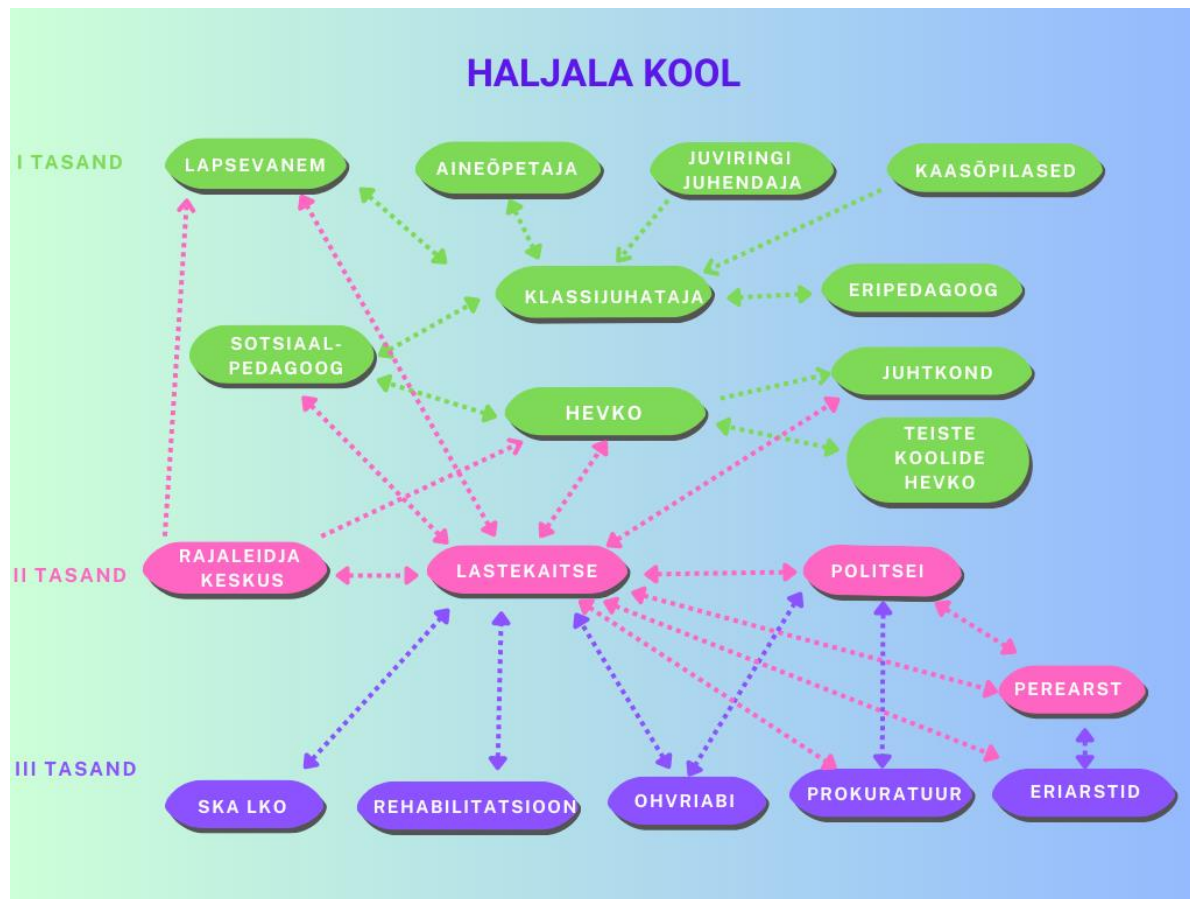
HALJALA KOOL

I TASAND

LAPSEVANEM

AINEÕPETAJA

JUVIRINGI JUHENDAJA

KAASÕPILASED

KLASSIJUHATAJA

ERIPEDAGOOG

SOTSIAAL-PEDAGOOG

JUHTKOND

HEVKO

TEISTE KOOLIDE HEVKO

II TASAND

RAJALEIDJA KESKUS

LASTEKAITSE

POLITSEI

PEREARST

III TASAND

SKA LKO

REHABILITATSIOON

OHVRIABI

PROKURATUUR

ERIARSTID